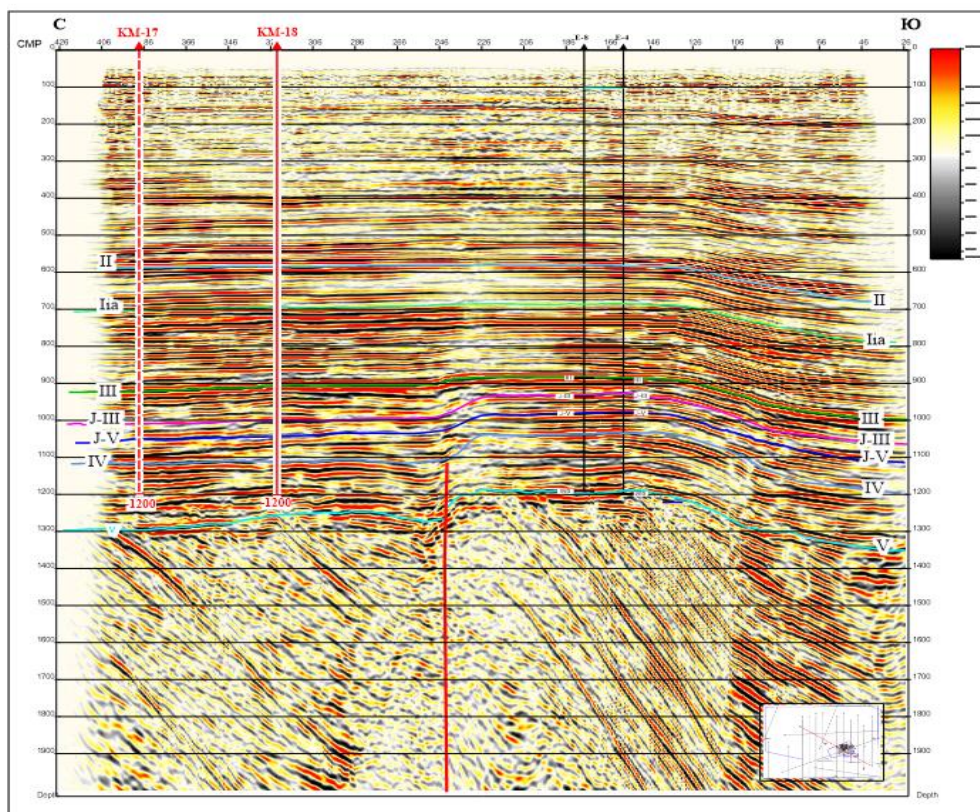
С
Ю
CMP 426 406 КМ-17 386 366 346 КМ-18 306 286 266 246 226 206 186 Е-8 166 Е-4 146 126 106 86 66 46 26

100
200
300
400
500
II
600
IIа
700
800
III
900
J-III
1000
J-V
1100
IV
1200
1200
1200
V
1300
1400
1500
1600
1700
1800
1900
Depth

100
200
300
400
500
600
II
700
IIа
800
900
III
1000
J-III
J-V
1100
IV
1200
1300
V
1400
1500
1600
1700
1800
1900
Depth